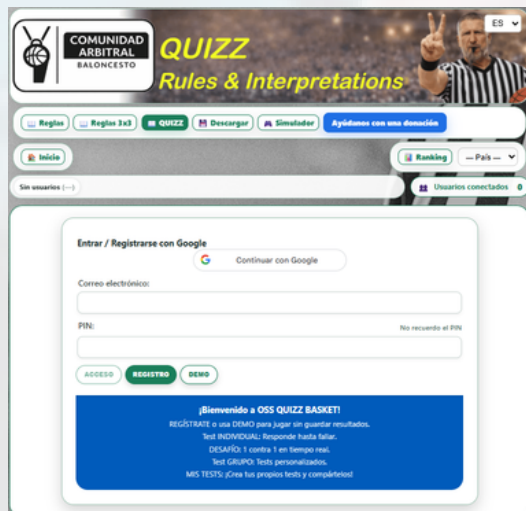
COMUNIDAD ARBITRAL BALONCESTO

QUIZZ
Rules & Interpretations

ES

Reglas | Reglas 3x3 | QUIZZ | Descargar | Simulador | Ayúdanos con una donación

Inicio

Ranking | — País —

Sin usuarios (—)

Usuarios conectados 0

Entrar / Registrarse con Google

Continuar con Google

Correo electrónico:

PIN:

No recuerdo el PIN

ACCESO | REGISTRO | DEMO

¡Bienvenido a OSS QUIZZ BASKET!
REGÍSTRATE o usa DEMO para jugar sin guardar resultados.
Test INDIVIDUAL: Responde hasta fallar.
DESAFÍO: 1 contra 1 en tiempo real.
Test GRUPO: Tests personalizados.
MIS TESTS: ¡Crea tus propios tests y compártelos!